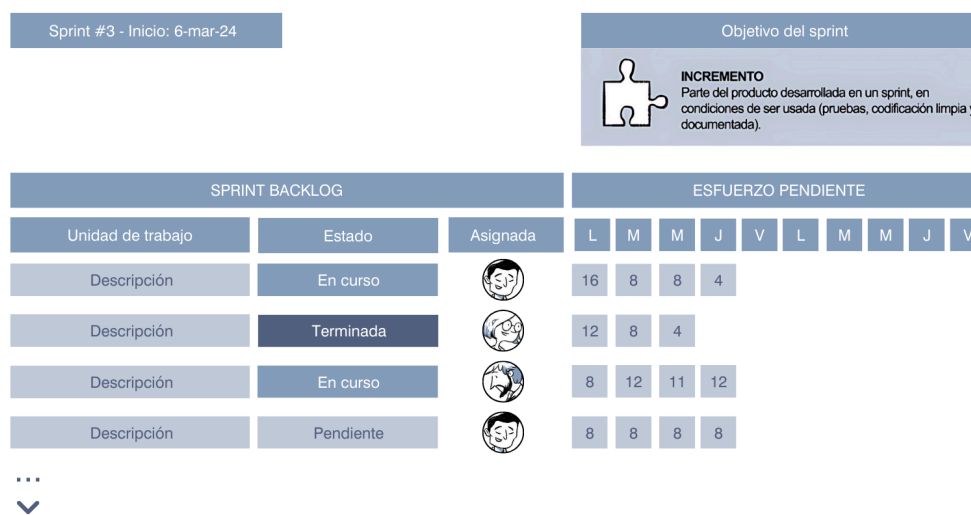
Sprint #3 - Inicio: 6-mar-24

Objetivo del sprint

INCREMENTO
Parte del producto desarrollada en un sprint, en condiciones de ser usada (pruebas, codificación limpia y documentada).

| SPRINT BACKLOG | | | ESFUERZO PENDIENTE | | | | | | | | | |
|---|---|---|---|---|---|---|---|---|---|---|---|---|
| Unidad de trabajo | Estado | Asignada | L | M | M | J | V | L | M | M | J | V |
| Descripción | En curso | | 16 | 8 | 8 | 4 | | | | | | |
| Descripción | Terminada | | 12 | 8 | 4 | | | | | | | |
| Descripción | En curso | | 8 | 12 | 11 | 12 | | | | | | |
| Descripción | Pendiente | | 8 | 8 | 8 | 8 | | | | | | |

...